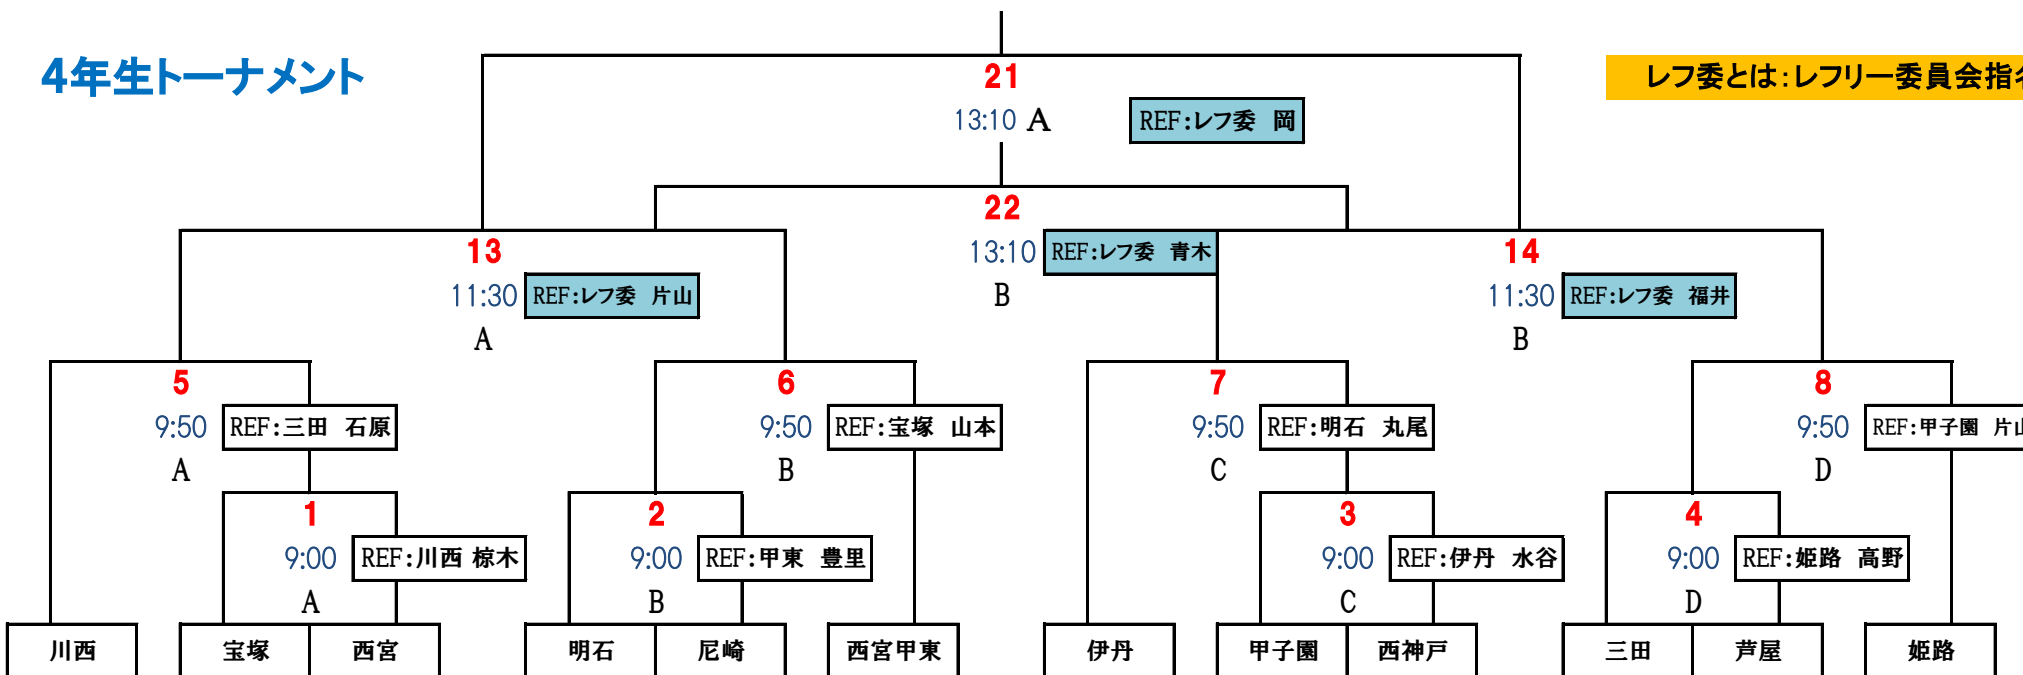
4年生トーナメント

レフ委とは:レフリー委員会指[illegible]

21
13:10 A
REF:レフ委 岡

22
13:10
REF:レフ委 青木
B

13
11:30
REF:レフ委 片山
A

14
11:30
REF:レフ委 福井
B

5
9:50
REF:三田 石原
A

6
9:50
REF:宝塚 山本
B

7
9:50
REF:明石 丸尾
C

8
9:50
REF:甲子園 片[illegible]
D

1
9:00
REF:川西 椋木
A

2
9:00
REF:甲東 豊里
B

3
9:00
REF:伊丹 水谷
C

4
9:00
REF:姫路 高野
D

| 川西 | 宝塚 | 西宮 | 明石 | 尼崎 | 西宮甲東 | 伊丹 | 甲子園 | 西神戸 | 三田 | 芦屋 | 姫路 |
|---|---|---|---|---|---|---|---|---|---|---|---|